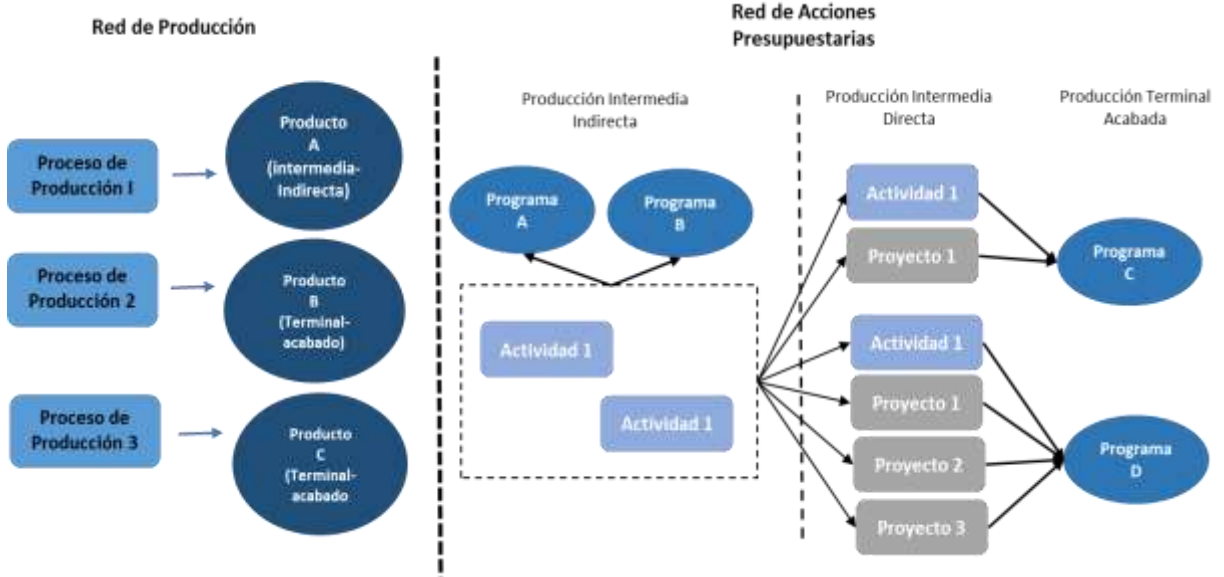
Red de Producción

Proceso de Producción I

Producto A (intermedia-Indirecta)

Proceso de Producción 2

Producto B (Terminal-acabado)

Proceso de Producción 3

Producto C (Terminal-acabado

Red de Acciones Presupuestarias

Producción Intermedia Indirecta

Programa A

Programa B

Actividad 1

Actividad 1

Producción Intermedia Directa

Actividad 1

Proyecto 1

Actividad 1

Proyecto 1

Proyecto 2

Proyecto 3

Producción Terminal Acabada

Programa C

Programa D